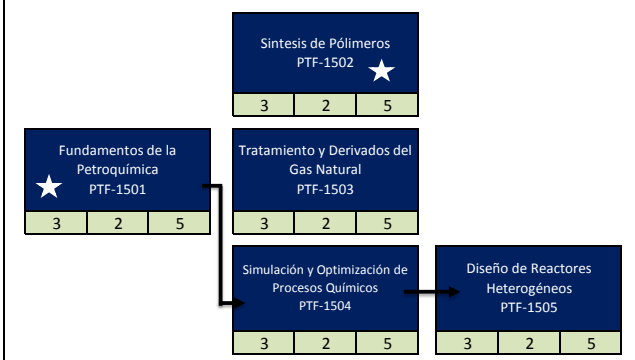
Sintesis de Pólimeros
PTF-1502

| 3 | 2 | 5 |
|---|---|---|

Fundamentos de la Petroquímica
PTF-1501

| 3 | 2 | 5 |
|---|---|---|

Tratamiento y Derivados del Gas Natural
PTF-1503

| 3 | 2 | 5 |
|---|---|---|

Simulación y Optimización de Procesos Químicos
PTF-1504

| 3 | 2 | 5 |
|---|---|---|

Diseño de Reactores Heterogéneos
PTF-1505

| 3 | 2 | 5 |
|---|---|---|